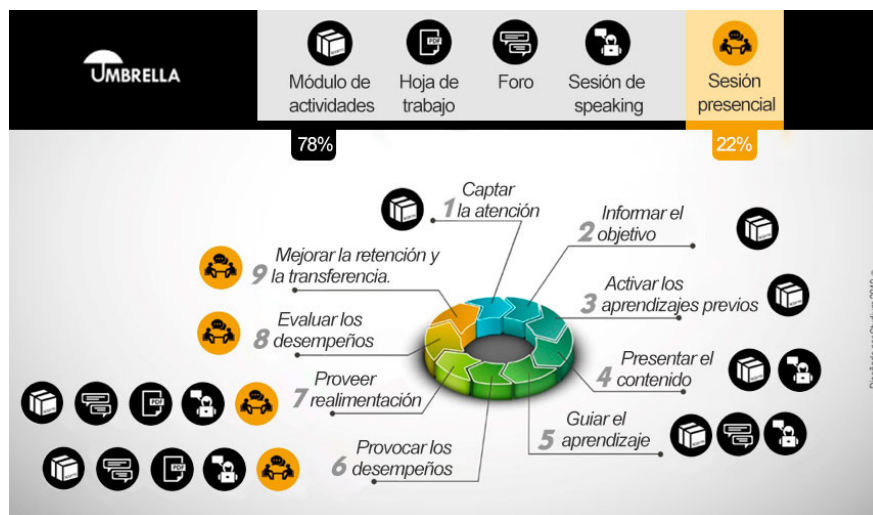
UMBRELLA

Módulo de actividades

Hoja de trabajo

Foro

Sesión de speaking

Sesión presencial

78%

22%

1 Captar la atención

2 Informar el objetivo

3 Activar los aprendizajes previos

4 Presentar el contenido

5 Guiar el aprendizaje

6 Provocar los desempeños

7 Proveer realimentación

8 Evaluar los desempeños

9 Mejorar la retención y la transferencia.

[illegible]